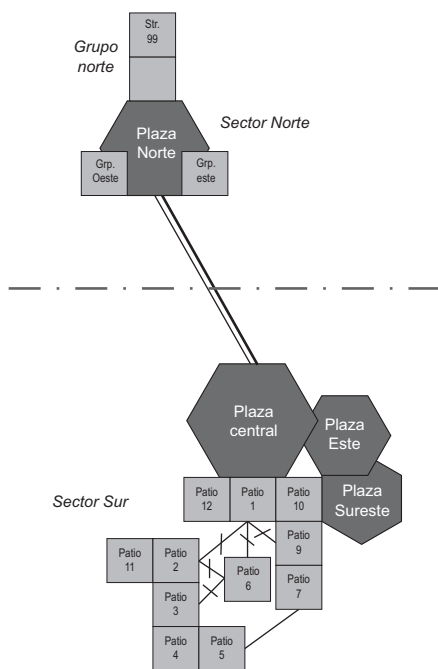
Str. 99

Grupo norte

Sector Norte

Plaza Norte

Grp. Oeste

Grp. este

Plaza central

Plaza Este

Plaza Sureste

Sector Sur

Patio 12

Patio 1

Patio 10

Patio 9

Patio 11

Patio 2

Patio 6

Patio 7

Patio 3

Patio 4

Patio 5